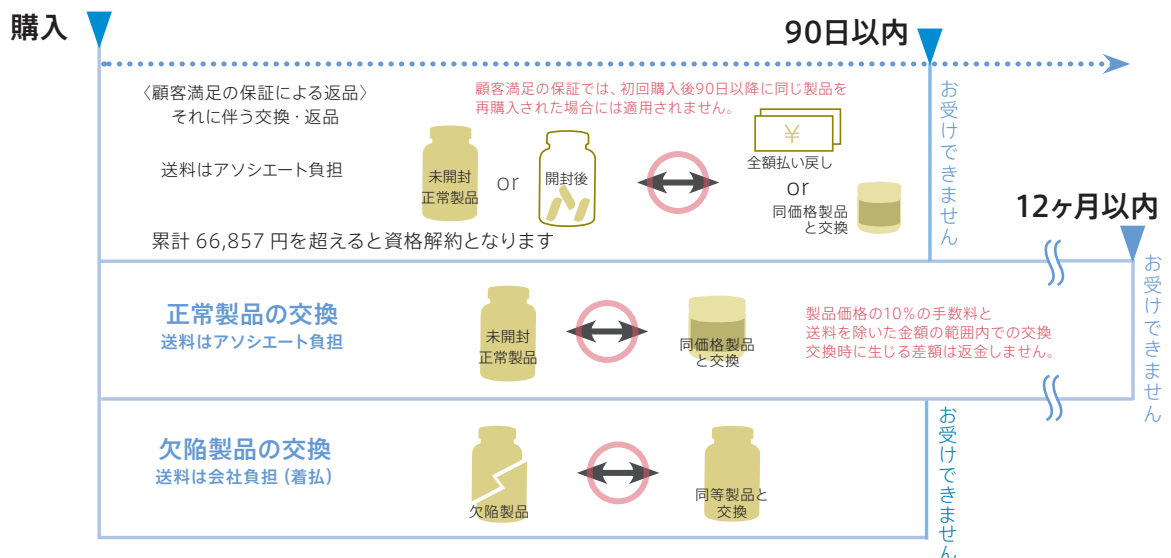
購入

90日以内

〈顧客満足の保証による返品〉
それに伴う交換・返品

顧客満足の保証では、初回購入後90日以降に同じ製品を再購入された場合には適用されません。

送料はアソシエート負担

未開封
正常製品

or

開封後

¥

全額払い戻し

or

同価格製品
と交換

お受けできません

12ヶ月以内

累計 66,857 円を超えると資格解約となります

お受けできません

正常製品の交換
送料はアソシエート負担

未開封
正常製品

同価格製品
と交換

製品価格の10%の手数料と
送料を除いた金額の範囲内での交換
交換時に生じる差額は返金しません。

欠陥製品の交換
送料は会社負担（着払）

欠陥製品

同等製品と
交換

お受けできません